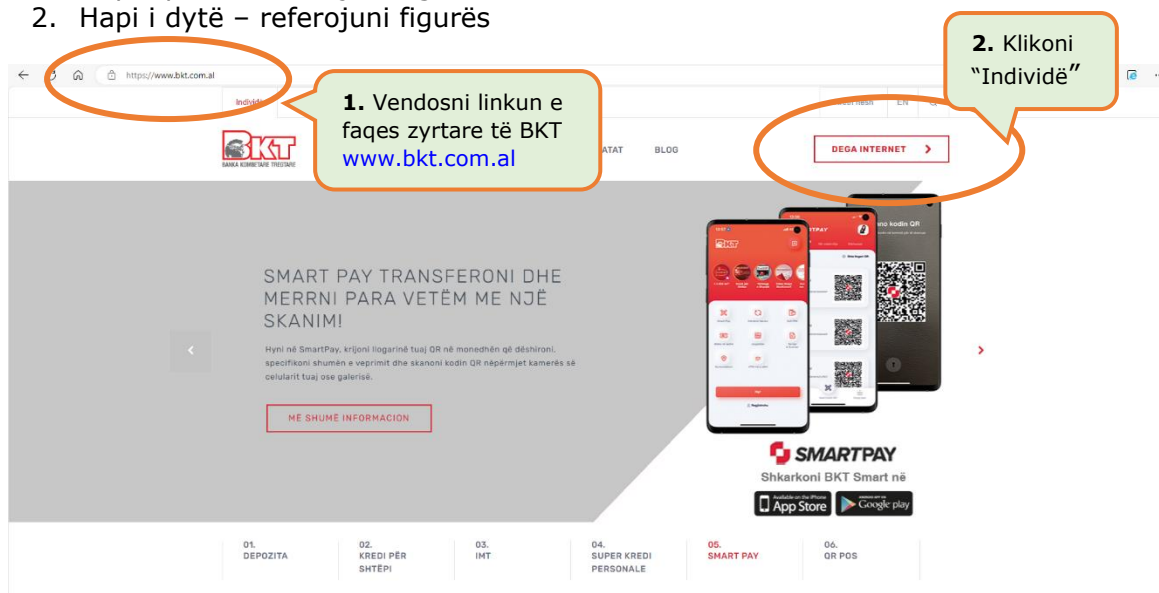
2. Hapi i dytë – referojuni figurës

https://www.bkt.com.al

1. Vendosni linkun e faqes zyrtare të BKT www.bkt.com.al

2. Klikoni "Individë"

Individë

EN

BKT
BANKA KOMBËTARE TREGTARE

ATAT BLOG

DEGA INTERNET

SMART PAY TRANSFERONI DHE MERRNI PARA VETËM ME NJË SKANIM!

Hyni në SmartPay, krijoni llogarinë tuaj QR në monedhën që dëshironi, specifikoni shumën e veprimit dhe skanoni kodin QR nëpërmjet kamerës së celularit tuaj ose galerisë.

MË SHUMË INFORMACION

SMARTPAY

Shkarkoni BKT Smart në

App Store

Google play

01. DEPOZITA

02. KREDI PËR SHTËPI

03. IMT

04. SUPER KREDI PERSONALE

05. SMART PAY

06. QR POS